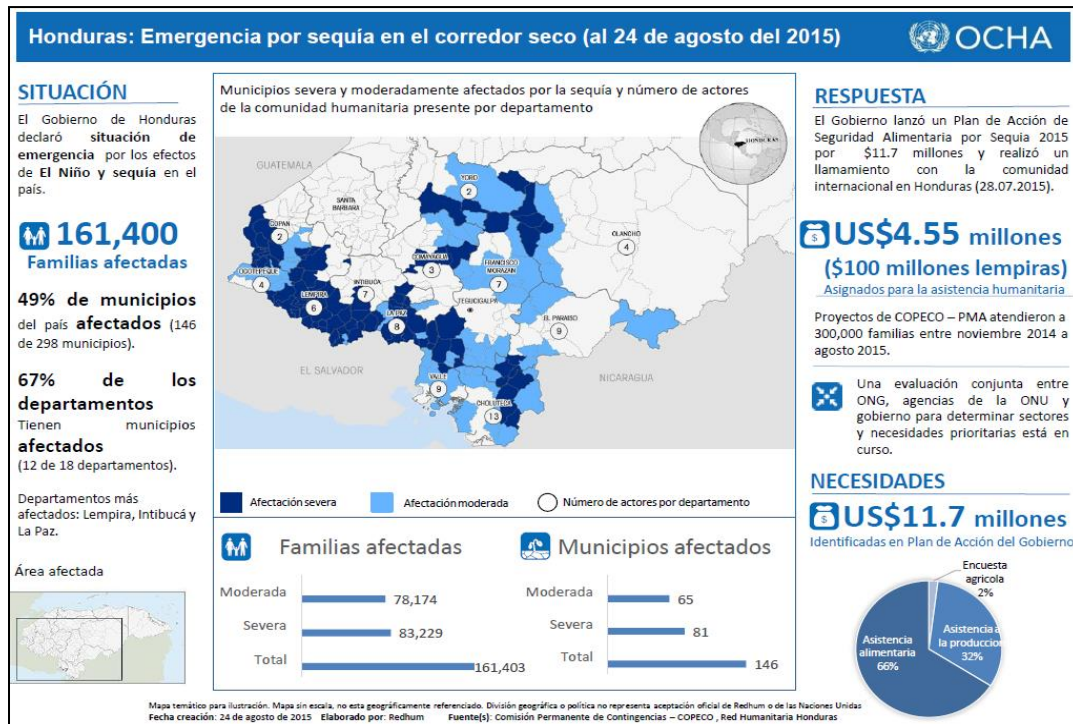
Honduras: Emergencia por sequía en el corredor seco (al 24 de agosto del 2015)

OCHA

SITUACIÓN

El Gobierno de Honduras declaró situación de emergencia por los efectos de El Niño y sequía en el país.

161,400
Familias afectadas

49% de municipios del país afectados (146 de 298 municipios).

67% de los departamentos
Tienen municipios afectados
(12 de 18 departamentos).

Departamentos más afectados: Lempira, Intibucá y La Paz.

Área afectada

Municipios severa y moderadamente afectados por la sequía y número de actores de la comunidad humanitaria presente por departamento

GUATEMALA
SANTA BARBARA
YORO
2
COPAN
2
OLANCHO
4
COMAYAGUA
3
FRANCISCO MORAZAN
7
OCOTEPEQUE
4
INTIBUCA
7
LEMPIRA
6
TEGUCIGALPA
LA PAZ
8
EL PARAISO
9
EL SALVADOR
NICARAGUA
VALLE
9
CHOLUTECA
13
HONDURAS

Afectación severa
Afectación moderada
Número de actores por departamento

Familias afectadas

Moderada 78,174
Severa 83,229
Total 161,403

Municipios afectados

Moderada 65
Severa 81
Total 146

RESPUESTA

El Gobierno lanzó un Plan de Acción de Seguridad Alimentaria por Sequia 2015 por $11.7 millones y realizó un llamamiento con la comunidad internacional en Honduras (28.07.2015).

US$4.55 millones
($100 millones lempiras)
Asignados para la asistencia humanitaria

Proyectos de COPECO – PMA atendieron a 300,000 familias entre noviembre 2014 a agosto 2015.

Una evaluación conjunta entre ONG, agencias de la ONU y gobierno para determinar sectores y necesidades prioritarias está en curso.

NECESIDADES

US$11.7 millones
Identificadas en Plan de Acción del Gobierno

Encuesta agrícola 2%
Asistencia a la producción 32%
Asistencia alimentaria 66%

Mapa temático para ilustración. Mapa sin escala, no esta geográficamente referenciado. División geográfica o política no representa aceptación oficial de Redhum o de las Naciones Unidas
Fecha creación: 24 de agosto de 2015 Elaborado por: Redhum Fuente(s): Comisión Permanente de Contingencias – COPECO , Red Humanitaria Honduras